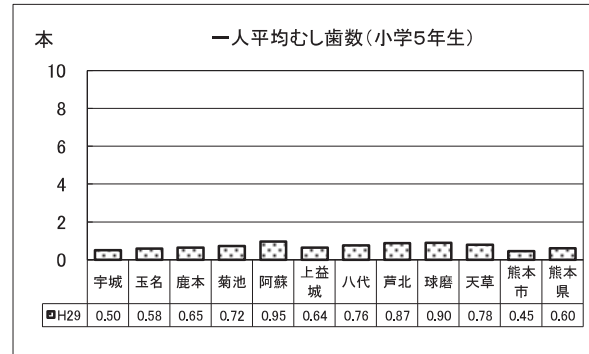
本

一人平均むし歯数（小学5年生）

10
8
6
4
2
0

| | 宇城 | 玉名 | 鹿本 | 菊池 | 阿蘇 | 上益城 | 八代 | 芦北 | 球磨 | 天草 | 熊本市 | 熊本県 |
|---|---|---|---|---|---|---|---|---|---|---|---|---|
| H29 | 0.50 | 0.58 | 0.65 | 0.72 | 0.95 | 0.64 | 0.76 | 0.87 | 0.90 | 0.78 | 0.45 | 0.60 |